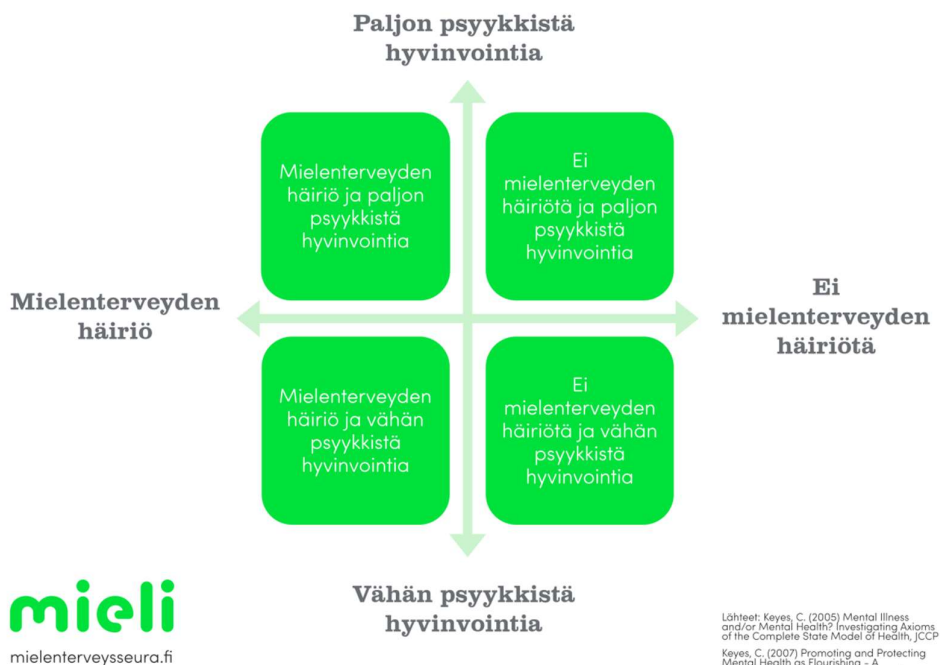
Paljon psyykkistä hyvinvointia

Mielenterveyden häiriö ja paljon psyykkistä hyvinvointia

Ei mielenterveyden häiriötä ja paljon psyykkistä hyvinvointia

Mielenterveyden häiriö

Ei mielenterveyden häiriötä

Mielenterveyden häiriö ja vähän psyykkistä hyvinvointia

Ei mielenterveyden häiriötä ja vähän psyykkistä hyvinvointia

Vähän psyykkistä hyvinvointia

mieli

mielenterveysseura.fi

Lähteet: Keyes, C. (2005) Mental Illness and/or Mental Health? Investigating Axioms of the Complete State Model of Health, JCCP

Keyes, C. (2007) Promoting and Protecting Mental Health as Flourishing - A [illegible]